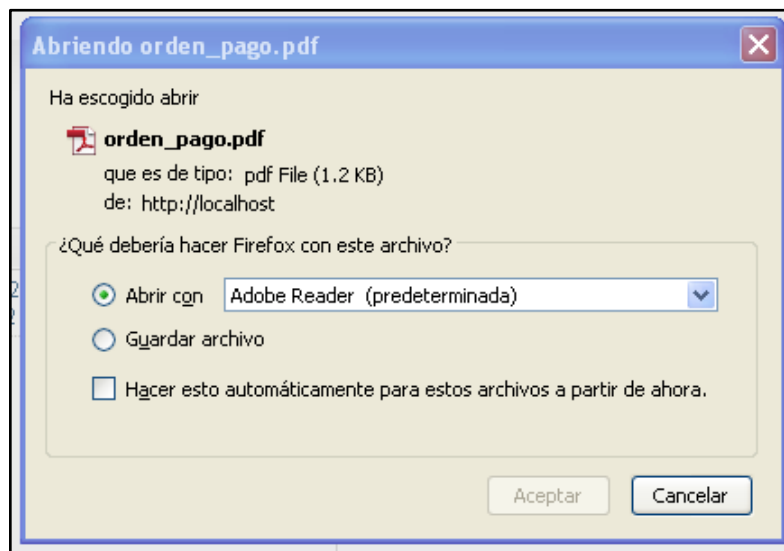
Abriendo orden_pago.pdf

Ha escogido abrir

orden_pago.pdf

que es de tipo: pdf File (1.2 KB)

de: http://localhost

¿Qué debería hacer Firefox con este archivo?

Abrir con Adobe Reader (predeterminada)

Guardar archivo

Hacer esto automáticamente para estos archivos a partir de ahora.

Aceptar

Cancelar